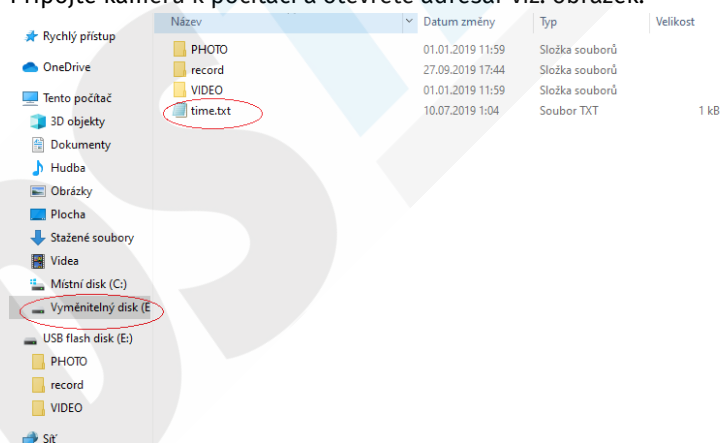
Připojte kameru k počítači a otevřete adresář viz. obrázek.

Rychlý přístup
OneDrive
Tento počítač
3D objekty
Dokumenty
Hudba
Obrázky
Plocha
Stažené soubory
Videa
Místní disk (C:)
Vyměnitelný disk (E
USB flash disk (E:)
PHOTO
record
VIDEO
Síť

| Název | Datum změny | Typ | Velikost |
|---|---|---|---|
| PHOTO | 01.01.2019 11:59 | Složka souborů | |
| record | 27.09.2019 17:44 | Složka souborů | |
| VIDEO | 01.01.2019 11:59 | Složka souborů | |
| time.txt | 10.07.2019 1:04 | Soubor TXT | 1 kB |